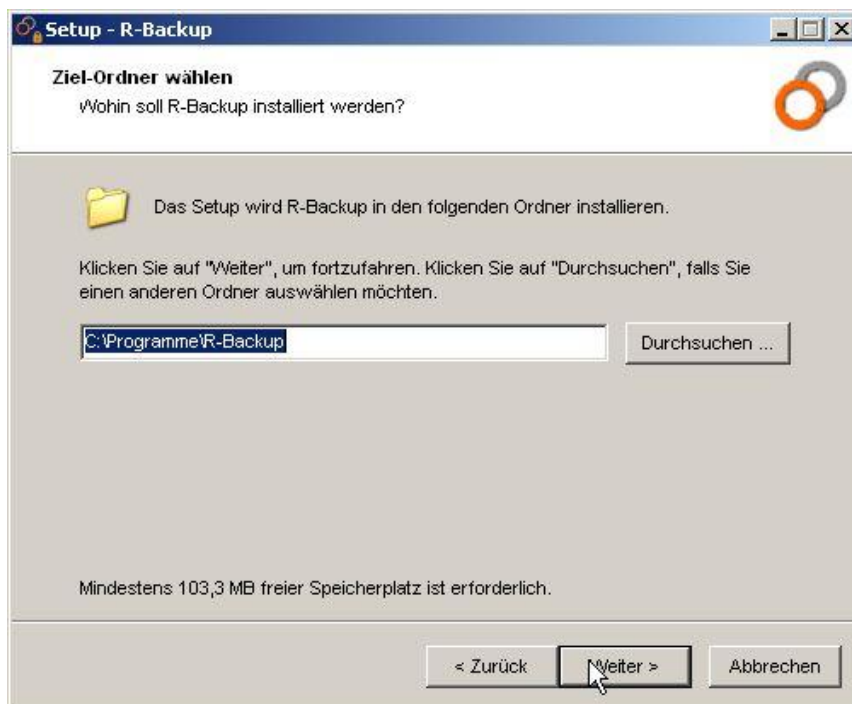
Setup - R-Backup

Ziel-Ordner wählen
Wohin soll R-Backup installiert werden?

Das Setup wird R-Backup in den folgenden Ordner installieren.

Klicken Sie auf "Weiter", um fortzufahren. Klicken Sie auf "Durchsuchen", falls Sie einen anderen Ordner auswählen möchten.

C:\Programme\R-Backup

Durchsuchen ...

Mindestens 103,3 MB freier Speicherplatz ist erforderlich.

< Zurück
Weiter >
Abbrechen